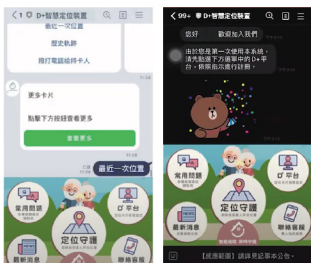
< 1 D+智慧定位裝置

最近一次位置

歷史軌跡

撥打電話給持卡人

更多卡片

點擊下方按鈕查看更多

查看更多

最近一次位置

常用問題

D平台

定位守護

最新消息

聯絡客服

< 99+ D+智慧定位裝置

您好

歡迎加入我們

由於您是第一次使用本系統，請先點選下方選單中的 D+平台，綁際後方進行註冊。

常用問題

D平台

定位守護

最新消息

聯絡客服

【成團範圍】請詳見記事本公告